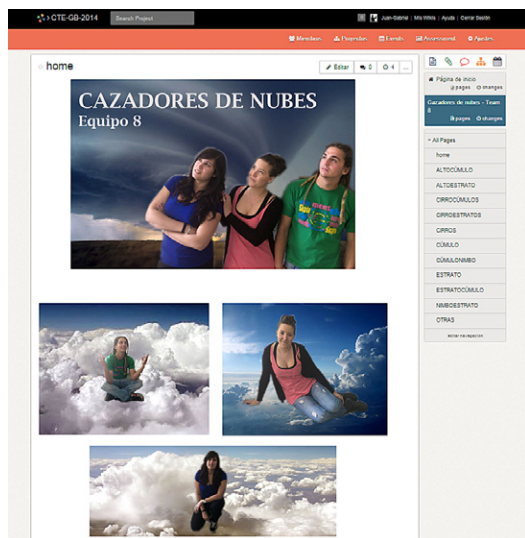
CTE-GB-2014 Search Project

Juan-Gabriel | Mis Wikis | Ayuda | Cerrar Sesión

Miembros Proyectos Eventos Accesos Ajustes

home

Editar 0 4 ...

CAZADORES DE NUBES
Equipo 8

Página de inicio
pages changes

Cazadores de nubes - Team 8
pages changes

All Pages

home

ALTOCÚMULO

ALTOESTRATO

CIRROCÚMULOS

CIRROESTRATOS

CIRROS

CÚMULO

CÚMULONIMBO

ESTRATO

ESTRATOCÚMULO

NIMBOESTRATO

OTRAS

editar navegación